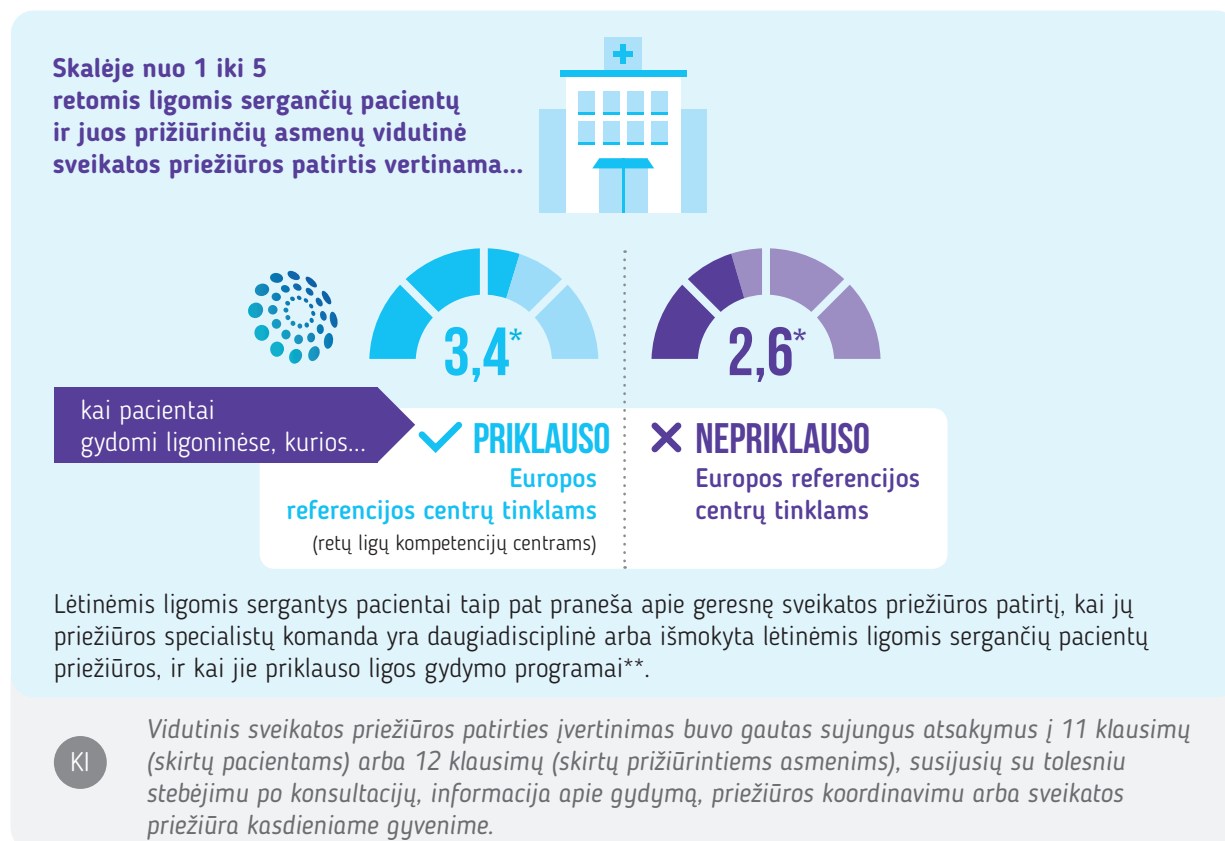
Skalėje nuo 1 iki 5 retomis ligomis sergančių pacientų ir juos prižiūrinčių asmenų vidutinė sveikatos priežiūros patirtis vertinama...

3,4*

2,6*

kai pacientai gydomi ligoninėse, kurios...

PRIKLAUSO
Europos referencijos centrų tinklams
(retų ligų kompetencijų centrams)

NEPRIKLAUSO
Europos referencijos centrų tinklams

Lėtinėmis ligomis sergantys pacientai taip pat praneša apie geresnę sveikatos priežiūros patirtį, kai jų priežiūros specialistų komanda yra daugiadisciplinė arba išmokyta lėtinėmis ligomis sergančių pacientų priežiūros, ir kai jie priklauso ligos gydymo programai**.

KI

Vidutinis sveikatos priežiūros patirties įvertinimas buvo gautas sujungus atsakymus į 11 klausimų (skirtų pacientams) arba 12 klausimų (skirtų prižiūrintiems asmenims), susijusių su tolesniu stebėjimu po konsultacijų, informacija apie gydymą, priežiūros koordinavimu arba sveikatos priežiūra kasdieniame gyvenime.